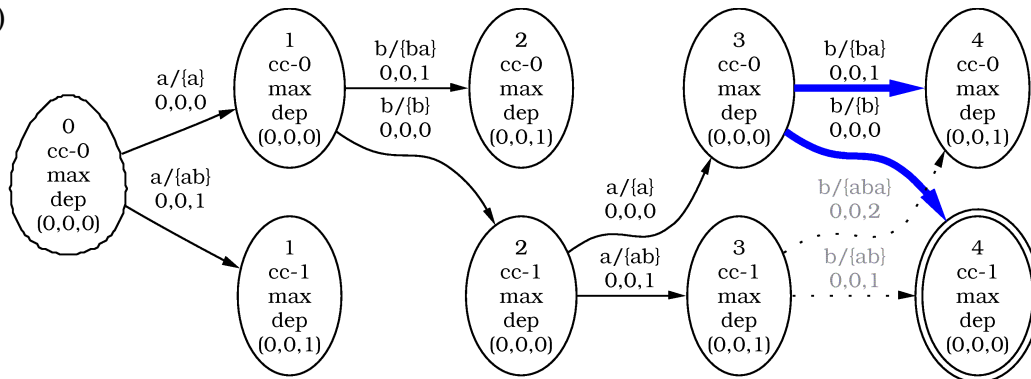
)

0
cc-0
max
dep
(0,0,0)

a/{a}
0,0,0

a/{ab}
0,0,1

1
cc-0
max
dep
(0,0,0)

b/{ba}
0,0,1

b/{b}
0,0,0

2
cc-0
max
dep
(0,0,1)

1
cc-1
max
dep
(0,0,1)

2
cc-1
max
dep
(0,0,0)

a/{a}
0,0,0

a/{ab}
0,0,1

3
cc-0
max
dep
(0,0,0)

3
cc-1
max
dep
(0,0,1)

b/{ba}
0,0,1

b/{b}
0,0,0

b/{aba}
0,0,2

b/{ab}
0,0,1

4
cc-0
max
dep
(0,0,1)

4
cc-1
max
dep
(0,0,0)